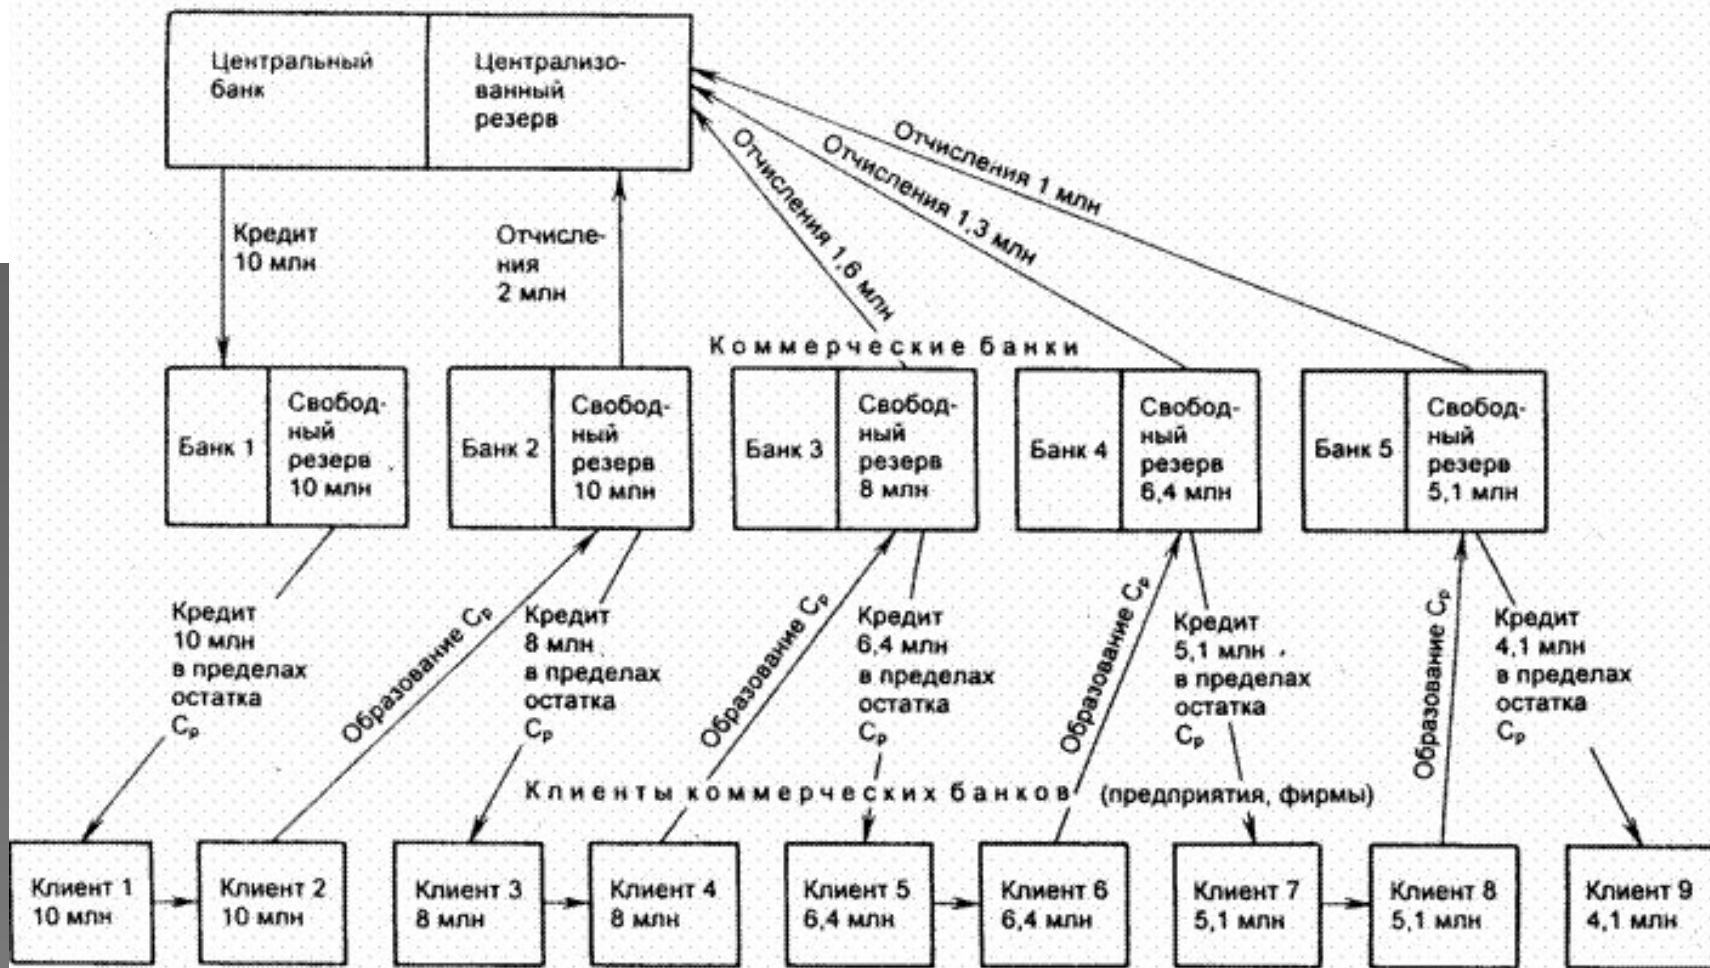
Центральный банк

Централизованный резерв

Кредит 10 млн

Отчисления 2 млн

Отчисления 1,6 млн

Отчисления 1,3 млн

Отчисления 1 млн

Коммерческие банки

Банк 1 | Свободный резерв 10 млн

Банк 2 | Свободный резерв 10 млн

Банк 3 | Свободный резерв 8 млн

Банк 4 | Свободный резерв 6,4 млн

Банк 5 | Свободный резерв 5,1 млн

Кредит 10 млн в пределах остатка $C_p$

Образование $C_p$

Кредит 8 млн в пределах остатка $C_p$

Образование $C_p$

Кредит 6,4 млн в пределах остатка $C_p$

Образование $C_p$

Кредит 5,1 млн в пределах остатка $C_p$

Образование $C_p$

Кредит 4,1 млн в пределах остатка $C_p$

Клиенты коммерческих банков (предприятия, фирмы)

Клиент 1 10 млн

Клиент 2 10 млн

Клиент 3 8 млн

Клиент 4 8 млн

Клиент 5 6,4 млн

Клиент 6 6,4 млн

Клиент 7 5,1 млн

Клиент 8 5,1 млн

Клиент 9 4,1 млн